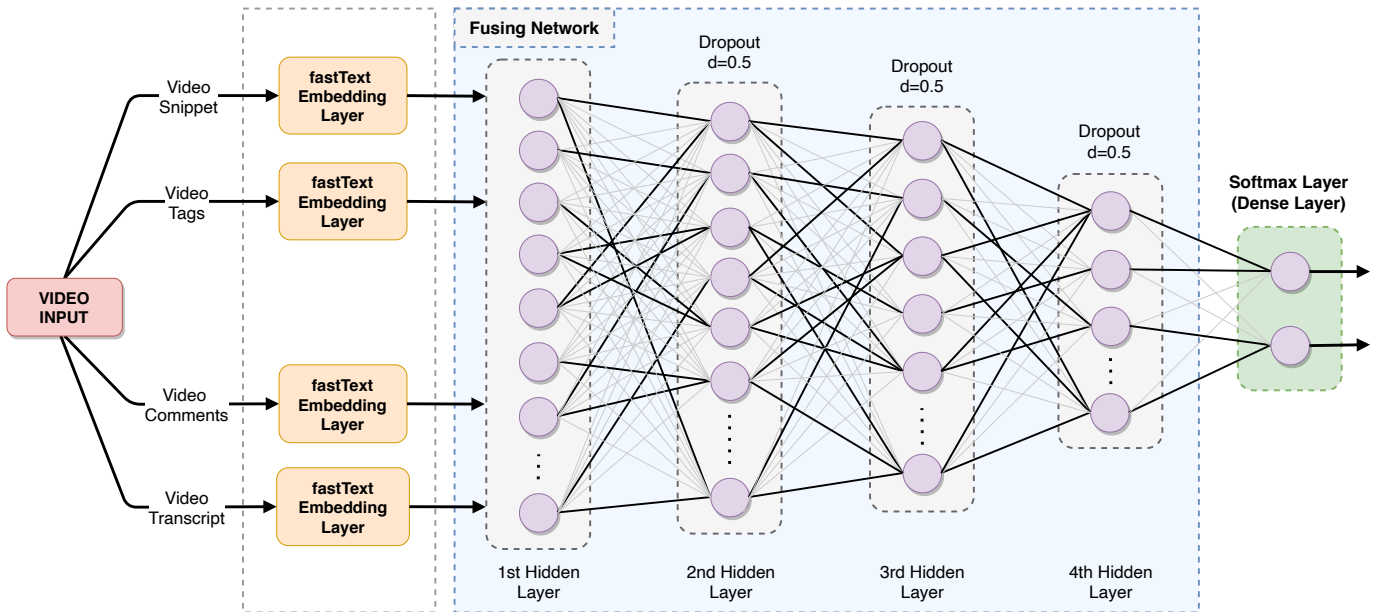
Fusing Network

VIDEO INPUT

Video Snippet

Video Tags

Video Comments

Video Transcript

fastText Embedding Layer

fastText Embedding Layer

fastText Embedding Layer

fastText Embedding Layer

Dropout d=0.5

Dropout d=0.5

Dropout d=0.5

Softmax Layer (Dense Layer)

1st Hidden Layer

2nd Hidden Layer

3rd Hidden Layer

4th Hidden Layer